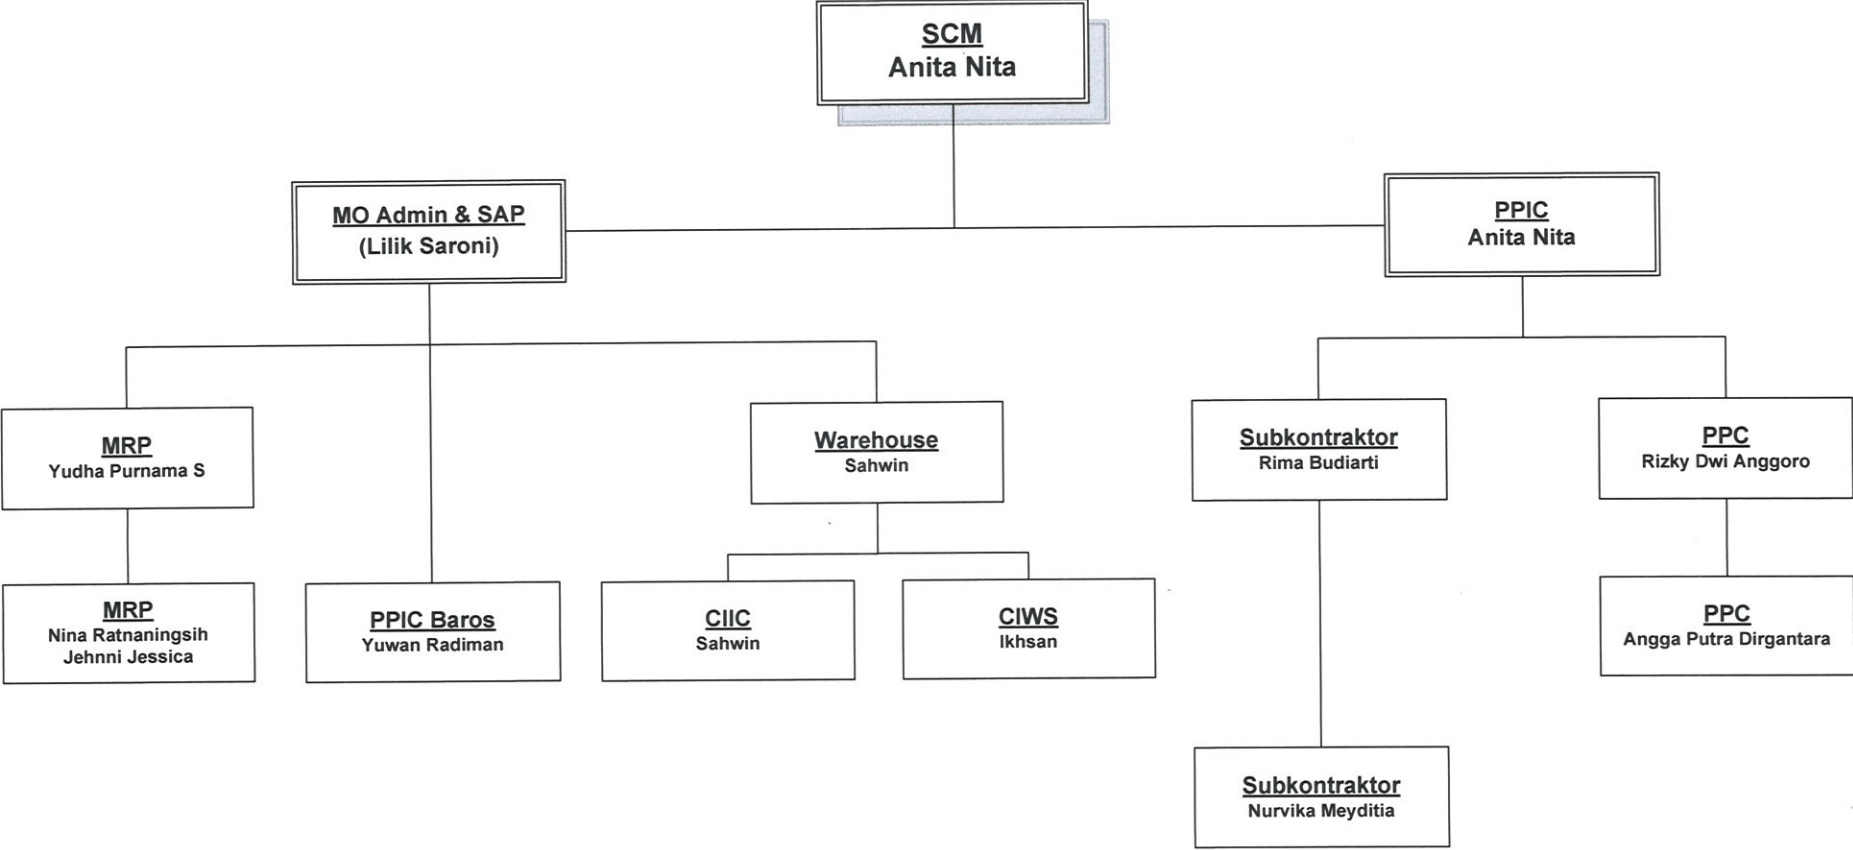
SCM
Anita Nita

MO Admin & SAP
(Lilik Saroni)

PPIC
Anita Nita

MRP
Yudha Purnama S

Warehouse
Sahwin

Subkontraktor
Rima Budiarti

PPC
Rizky Dwi Anggoro

MRP
Nina Ratnaningsih
Jehnni Jessica

PPIC Baros
Yuwan Radiman

CIIC
Sahwin

CIWS
Ikhsan

PPC
Angga Putra Dirgantara

Subkontraktor
Nurvika Meyditia